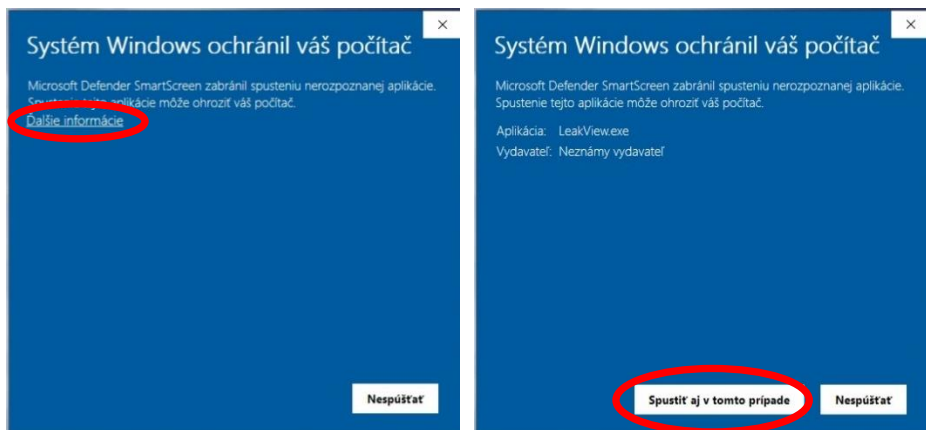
×

Systém Windows ochránil váš počítač

Microsoft Defender SmartScreen zabránil spusteniu nerozpoznanej aplikácie. Spustenie tejto aplikácie môže ohroziť váš počítač.

Ďalšie informácie

Nespúšťať

×

Systém Windows ochránil váš počítač

Microsoft Defender SmartScreen zabránil spusteniu nerozpoznanej aplikácie. Spustenie tejto aplikácie môže ohroziť váš počítač.

Aplikácia: LeakView.exe
Vydavateľ: Neznámy vydavateľ

Spustiť aj v tomto prípade

Nespúšťať